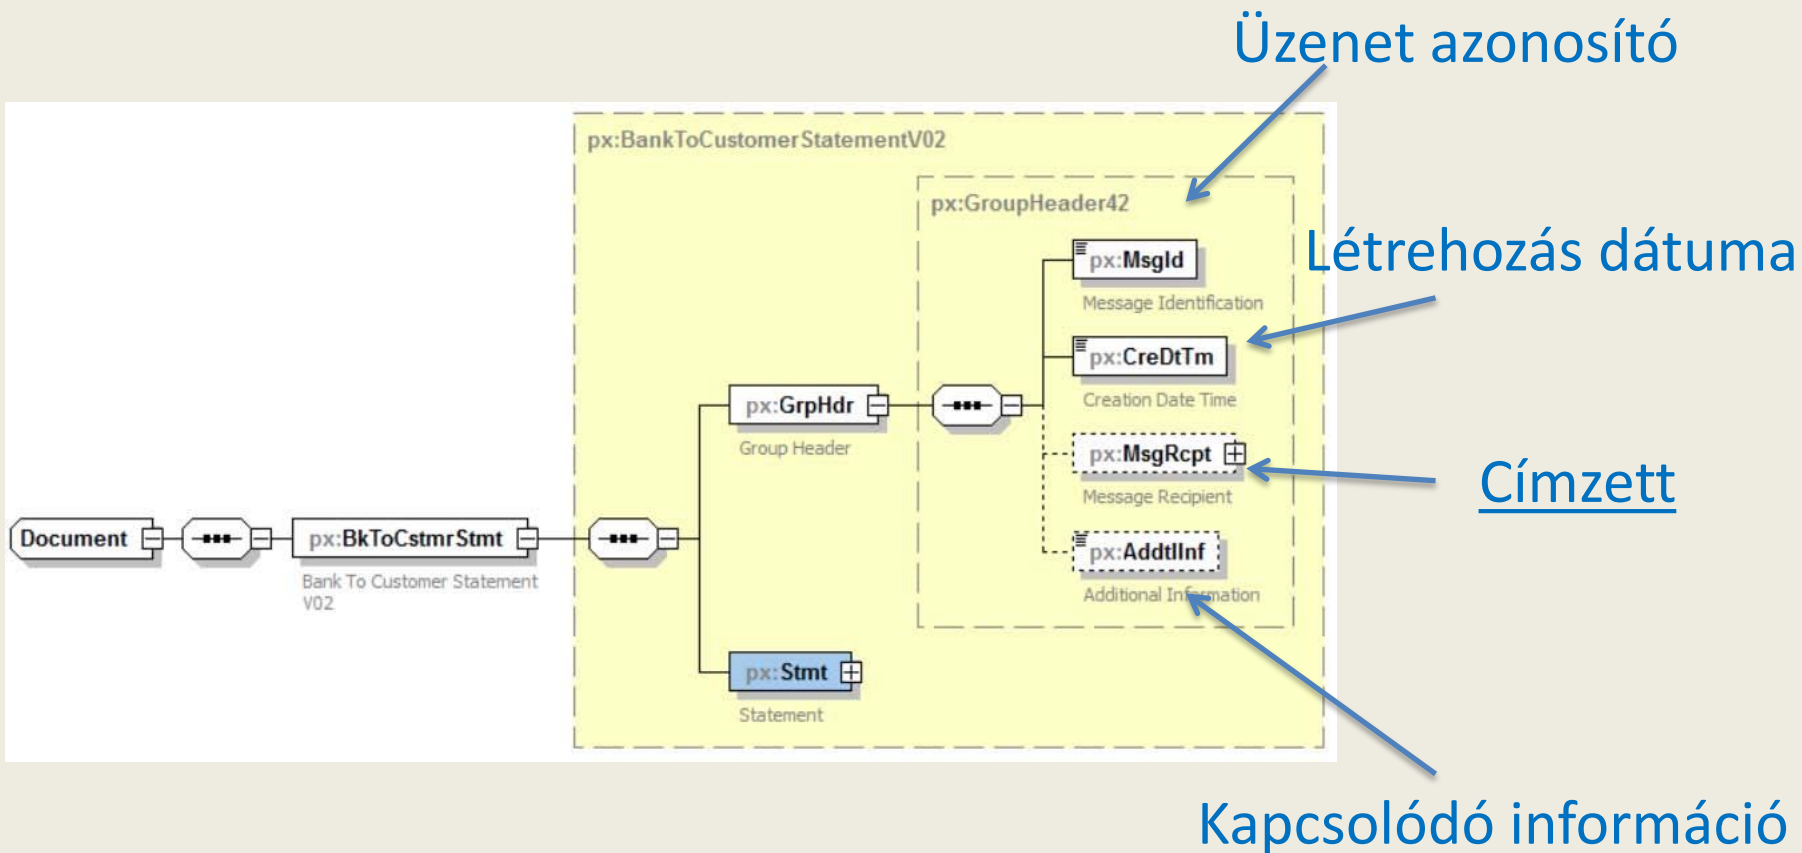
Üzenet azonosító

Létrehozás dátuma

Címzett

Kapcsolódó információ

px:BankToCustomerStatementV02

px:GroupHeader42

px:MsgId
Message Identification

px:CreDtTm
Creation Date Time

px:MsgRcpt
Message Recipient

px:AddtlInf
Additional Information

px:GrpHdr
Group Header

Document

px:BkToCstmrStmt
Bank To Customer Statement V02

px:Stmt
Statement